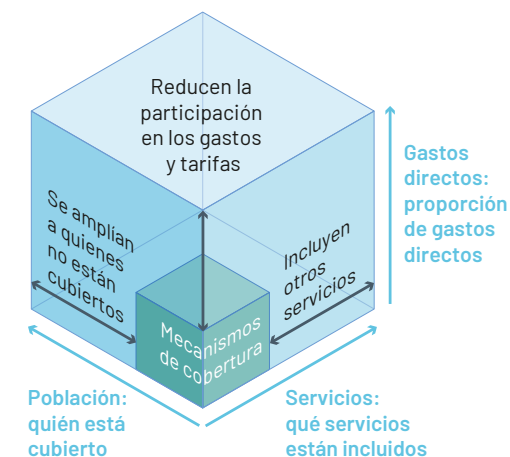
Reducen la participación en los gastos y tarifas

Se amplían a quienes no están cubiertos

Incluyen otros servicios

Mecanismos de cobertura

Gastos directos: proporción de gastos directos

Población: quién está cubierto

Servicios: qué servicios están incluidos